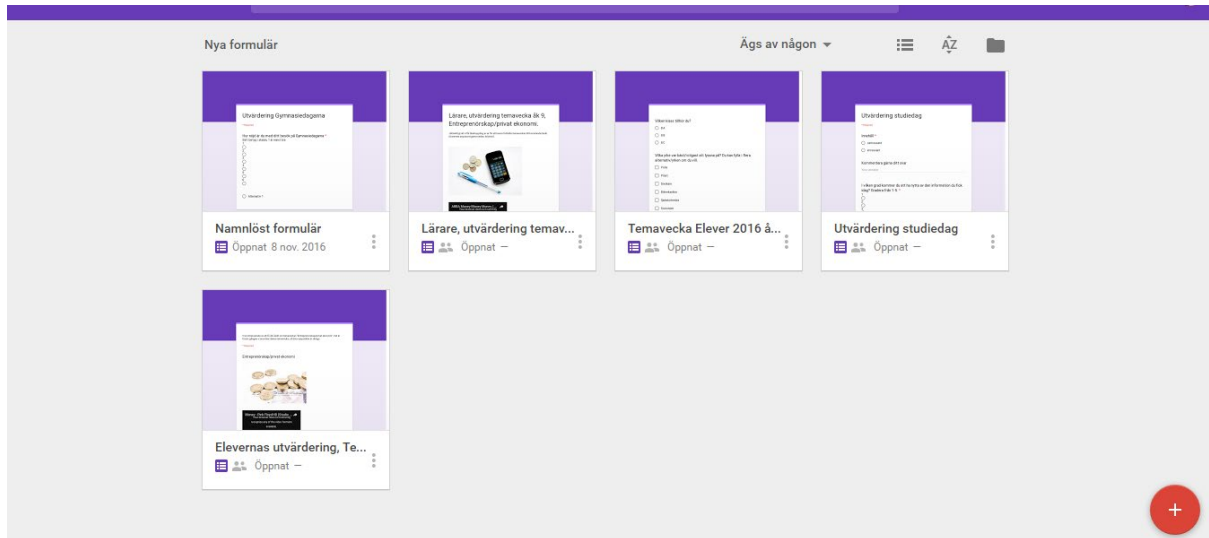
Nya formulär

Ägs av någon

Utvärdering Gymnasiedagarna

Namnlöst formulär
Öppnat 8 nov. 2016

Lärare, utvärdering temavecka åk 9, Entreprenörskap/privat ekonomi.

Lärare, utvärdering temav...
Öppnat —

Temavecka Elever 2016 å...
Öppnat —

Utvärdering studiedag

Utvärdering studiedag
Öppnat —

Entreprenörskap/privat ekonomi

Elevernas utvärdering, Te...
Öppnat —

+